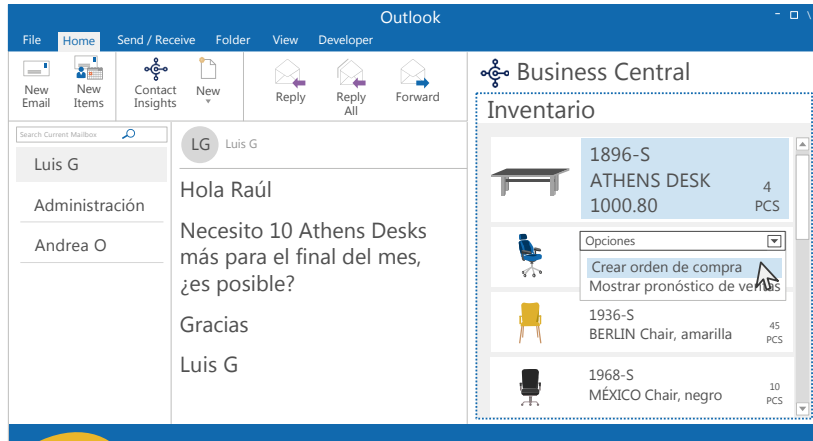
Outlook

File Home Send / Receive Folder View Developer

New Email
New Items
Contact Insights
New
Reply
Reply All
Forward

Business Central

Search Current Mailbox

Luis G
Administración
Andrea O

LG Luis G

Hola Raúl

Necesito 10 Athens Desks más para el final del mes, ¿es posible?

Gracias

Luis G

Inventario

1896-S
ATHENS DESK
1000.80
4
PCS

Opciones
Crear orden de compra
Mostrar pronóstico de ventas

1936-S
BERLIN Chair, amarilla
45
PCS

1968-S
MÉXICO Chair, negro
10
PCS